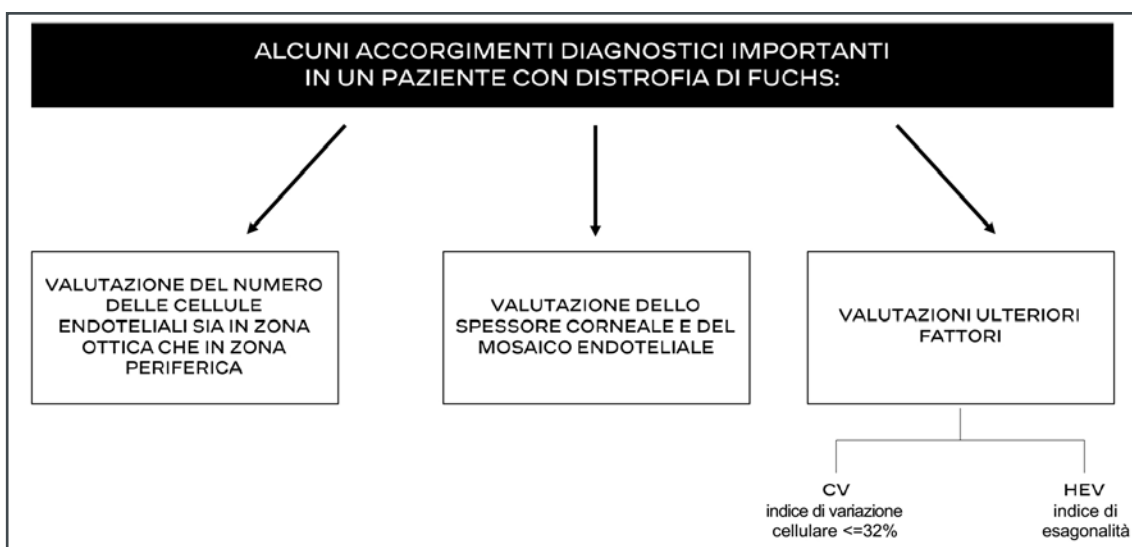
ALCUNI ACCORGIMENTI DIAGNOSTICI IMPORTANTI IN UN PAZIENTE CON DISTROFIA DI FUCHS:

VALUTAZIONE DEL NUMERO DELLE CELLULE ENDOTELIALI SIA IN ZONA OTTICA CHE IN ZONA PERIFERICA

VALUTAZIONE DELLO SPESSORE CORNEALE E DEL MOSAICO ENDOTELIALE

VALUTAZIONI ULTERIORI FATTORI

CV
indice di variazione cellulare <=32%

HEV
indice di esagonalità